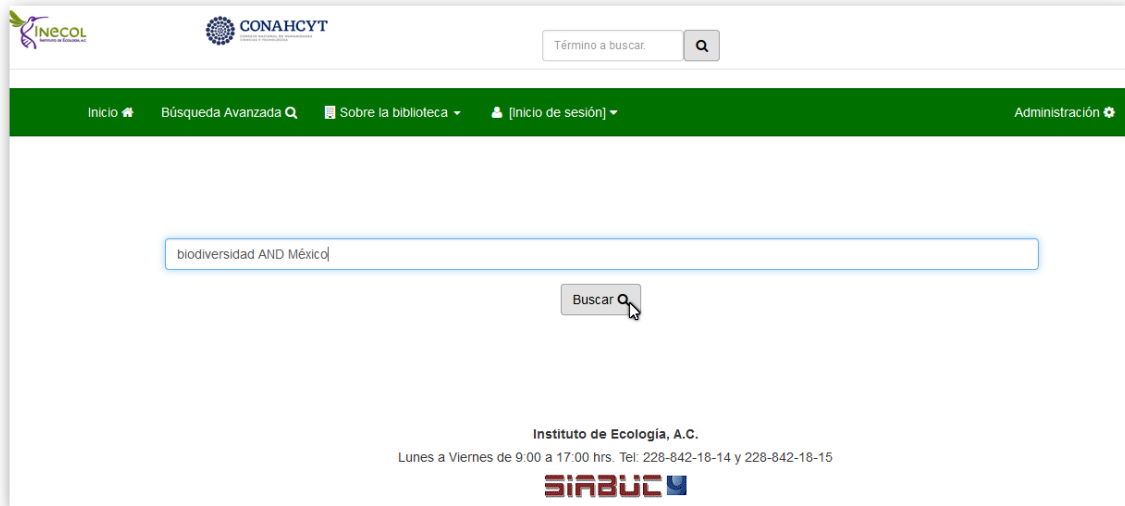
INECOL INSTITUTO DE ECOLOGÍA A.C.

CONAHCYT CONSEJO NACIONAL DE HUMANIDADES CIENCIAS Y TECNOLOGÍAS

Término a buscar.

Inicio Búsqueda Avanzada Sobre la biblioteca [Inicio de sesión] Administración

biodiversidad AND México

Buscar

Instituto de Ecología, A.C.

Lunes a Viernes de 9:00 a 17:00 hrs. Tel: 228-842-18-14 y 228-842-18-15

SIABUC